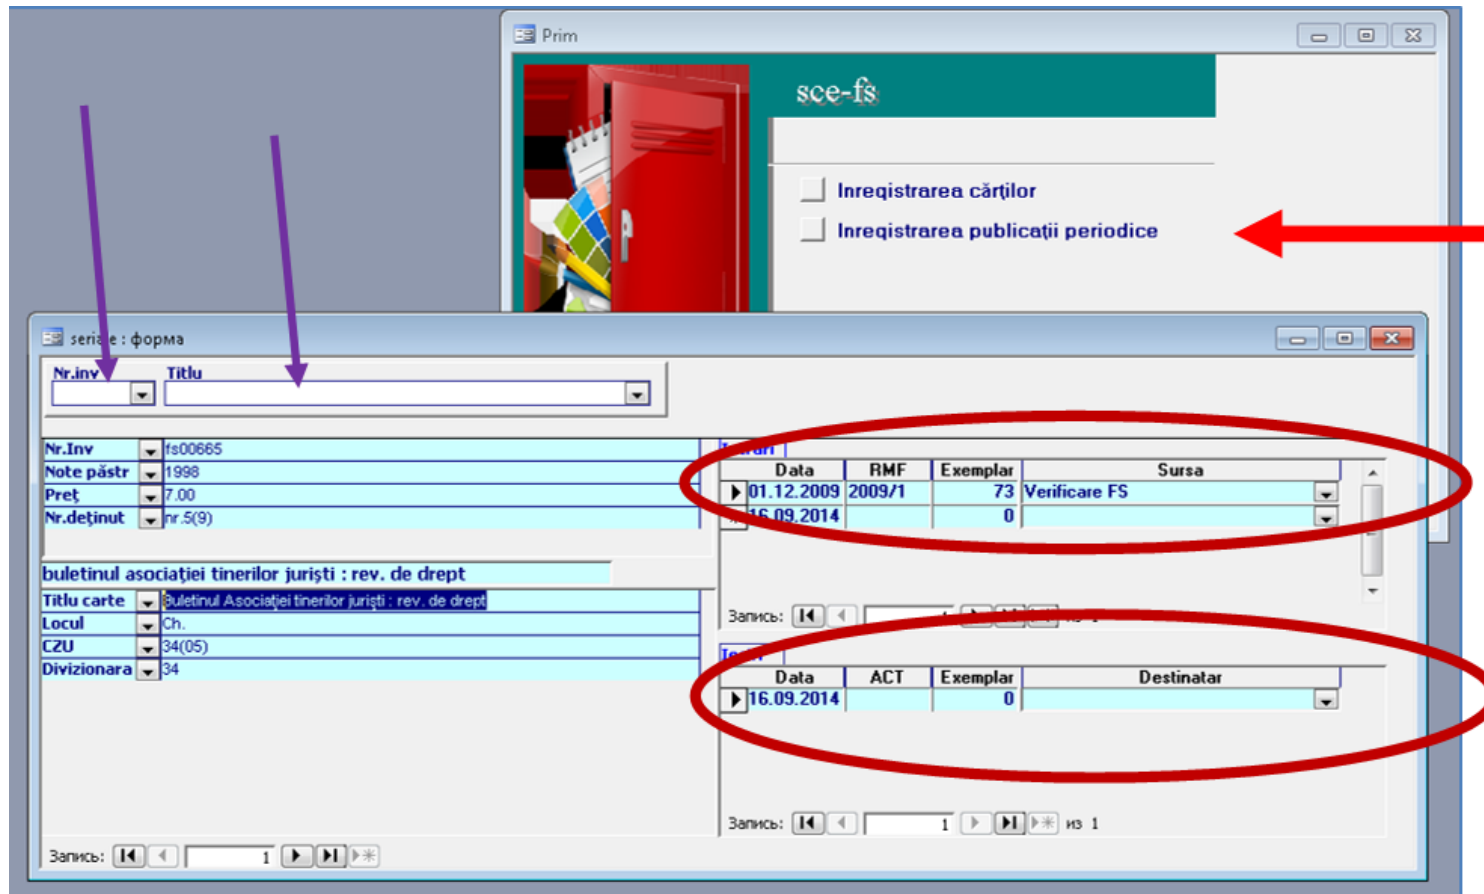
Prim

sce-fs

Inregistrarea cărților

Inregistrarea publicații periodice

seria e : форма

Nr.inv

Titlu

Nr.Inv fs00665

Note păstr 1998

Preț 7.00

Nr.deținut nr.5(9)

buletinul asociației tinerilor juriști : rev. de drept

Titlu carte Buletinul Asociației tinerilor juriști : rev. de drept

Locul Ch.

CZU 34(05)

Divizionara 34

| Data | RMF | Exemplar | Sursa |
|---|---|---|---|
| 01.12.2009 | 2009/1 | 73 | Verificare FS |
| 16.09.2014 | | 0 | |

Запись: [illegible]

| Data | ACT | Exemplar | Destinatar |
|---|---|---|---|
| 16.09.2014 | | 0 | |

Запись: 1 из 1

Запись: 1